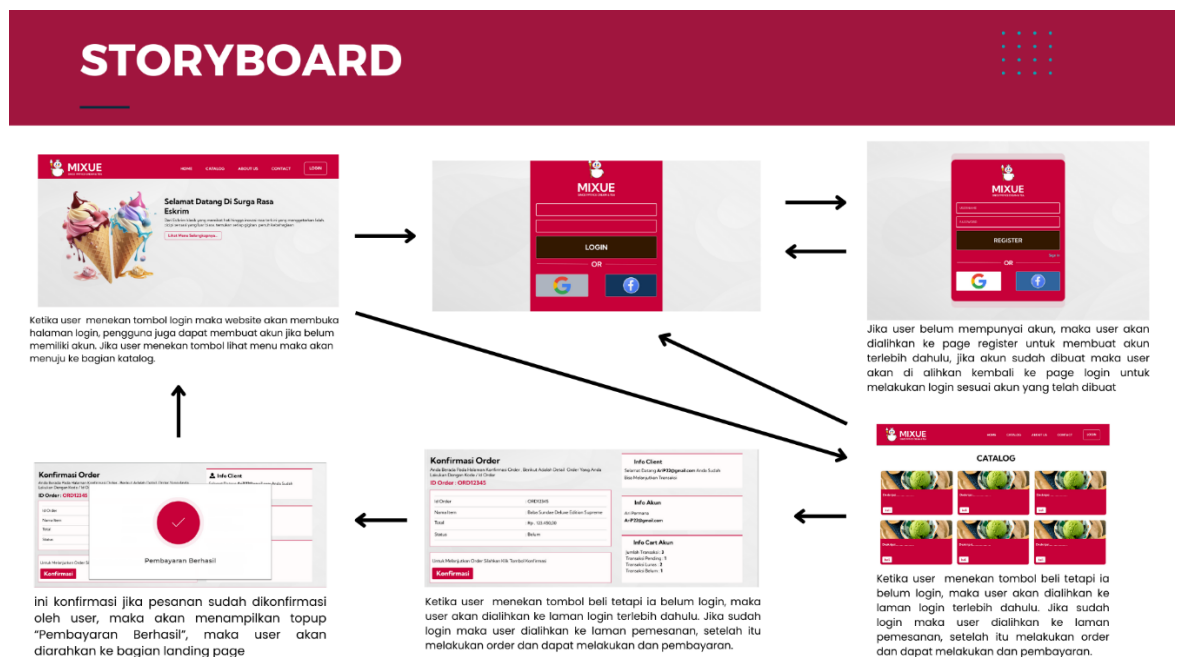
STORYBOARD

MIXUE

HOME CATALOG ABOUT US CONTACT LOGIN

Selamat Datang Di Surga Rasa Eskrim

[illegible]

Lihat Menu Selengkapnya

Ketika user menekan tombol login maka website akan membuka halaman login, pengguna juga dapat membuat akun jika belum memiliki akun. Jika user menekan tombol lihat menu maka akan menuju ke bagian katalog.

MIXUE

LOGIN

OR

MIXUE

Username

Password

REGISTER

OR

Sign in

Jika user belum mempunyai akun, maka user akan dialihkan ke page register untuk membuat akun terlebih dahulu, jika akun sudah dibuat maka user akan di alihkan kembali ke page login untuk melakukan login sesuai akun yang telah dibuat

MIXUE

HOME CATALOG ABOUT US CONTACT LOGIN

CATALOG

Ketika user menekan tombol beli tetapi ia belum login, maka user akan dialihkan ke laman login terlebih dahulu. Jika sudah login maka user dialihkan ke laman pemesanan, setelah itu melakukan order dan dapat melakukan dan pembayaran.

Konfirmasi Order

Anda Berada Pada Halaman Konfirmasi Order . Berikut Adalah Detail Order Yang Anda Lakukan Dengan Kode / Id Order

ID Order : ORD12345

| Id Order | : ORD12345 |
|---|---|
| Nama Item | : Boba Sundae Deluxe Edition Supreme |
| Total | : Rp. 125.000,00 |
| Status | : Belum |

Untuk Melanjutkan Order Silahkan Klik Tombol Konfirmasi

Konfirmasi

Info Client

Selamat Datang Ari.P33@gmail.com Anda Sudah Bisa Melanjutkan Transaksi

Info Akun

Ari Permana

Ari.P33@gmail.com

Info Cart Akun

Jumlah Transaksi : 3
Transaksi Pending : 1
Transaksi Lunas : 2
Transaksi Belum : 1

Ketika user menekan tombol beli tetapi ia belum login, maka user akan dialihkan ke laman login terlebih dahulu. Jika sudah login maka user dialihkan ke laman pemesanan, setelah itu melakukan order dan dapat melakukan dan pembayaran.

Konfirmasi Order

ID Order : ORD12345

Info Client

Pembayaran Berhasil

Konfirmasi

ini konfirmasi jika pesanan sudah dikonfirmasi oleh user, maka akan menampilkan topup "Pembayaran Berhasil", maka user akan diarahkan ke bagian landing page